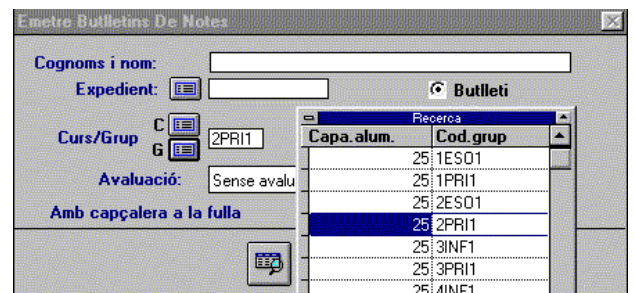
Emetre Butlletins De Notes

Cognoms i nom:

Expedient:

Butlleti

Curs/Grup C G 2PRI1

Avaluació: Sense avalu

Amb capçalera a la fulla

Recerca

| Capa.alum. | Cod.grup |
|---|---|
| 25 | 1ESO1 |
| 25 | 1PRI1 |
| 25 | 2ESO1 |
| 25 | 2PRI1 |
| 25 | 3INF1 |
| 25 | 3PRI1 |
| 25 | 4INF1 |